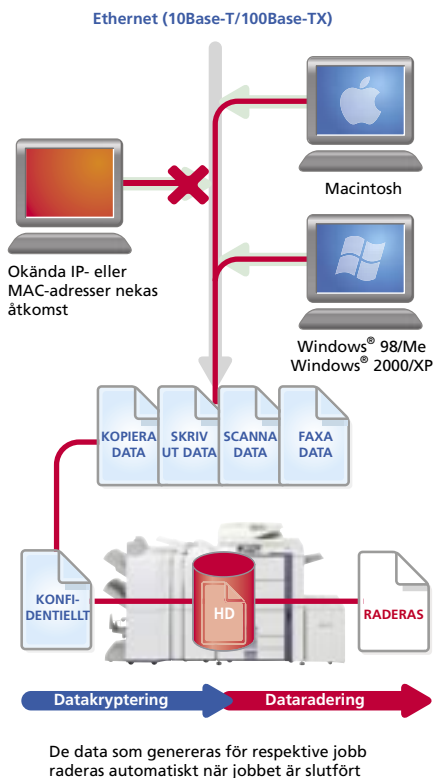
Ethernet (10Base-T/100Base-TX)

Macintosh

Okända IP- eller MAC-adresser nekas åtkomst

Windows® 98/Me
Windows® 2000/XP

KOPIERA DATA

SKRIV UT DATA

SCANNA DATA

FAXA DATA

KONFI-DENTIELLT

HD

RADERAS

Datakryptering

Dataradering

De data som genereras för respektive jobb raderas automatiskt när jobbet är slutfört